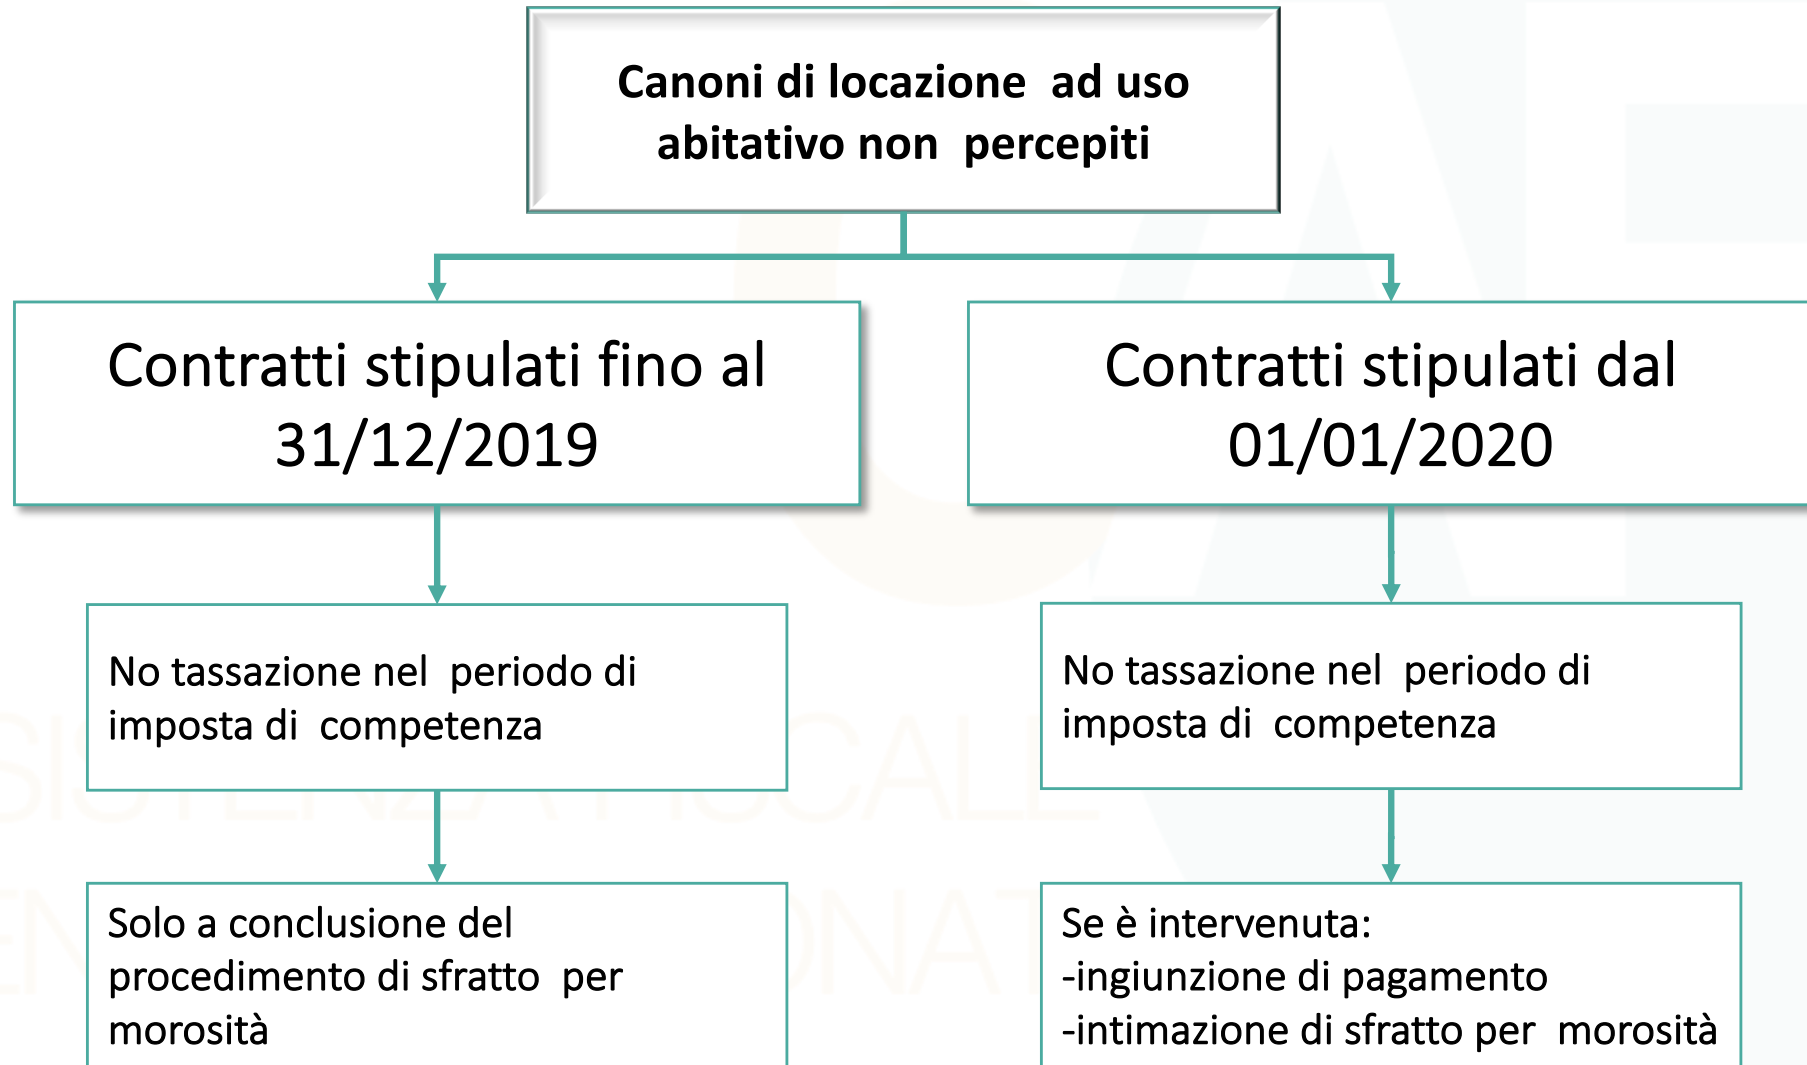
Canoni di locazione ad uso abitativo non percepiti

Contratti stipulati fino al 31/12/2019

Contratti stipulati dal 01/01/2020

No tassazione nel periodo di imposta di competenza

No tassazione nel periodo di imposta di competenza

Solo a conclusione del procedimento di sfratto per morosità

Se è intervenuta:
-ingiunzione di pagamento
-intimazione di sfratto per morosità